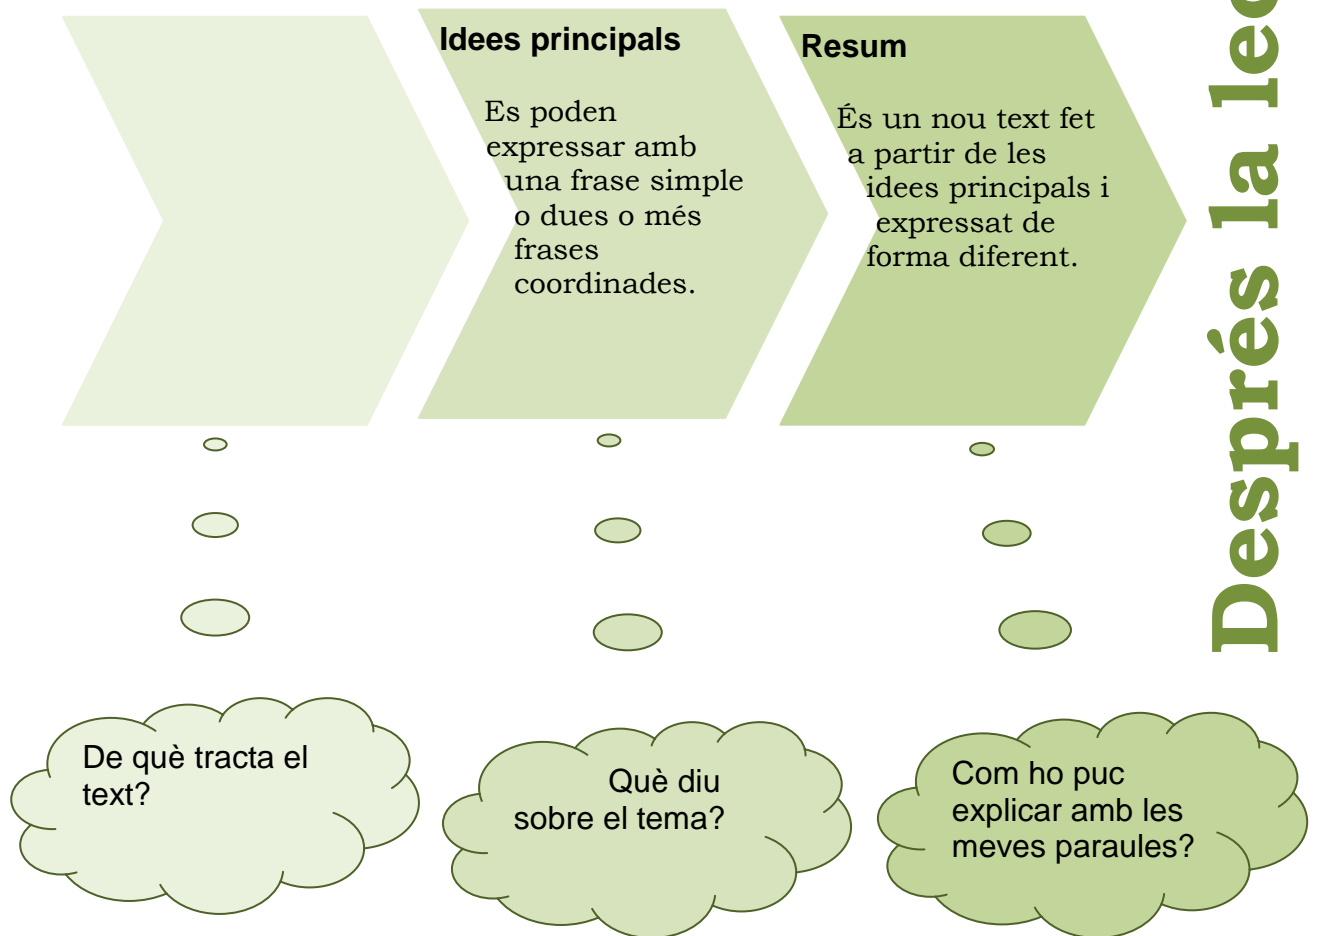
Idees principals

Es poden expressar amb una frase simple o dues o més frases coordinades.

Resum

És un nou text fet a partir de les idees principals i expressat de forma diferent.

Després la lec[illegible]

De què tracta el text?

Què diu sobre el tema?

Com ho puc explicar amb les meves paraules?